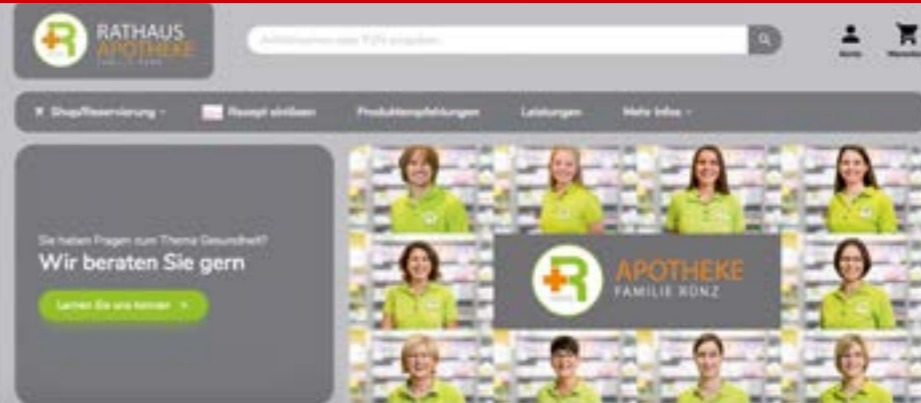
RATHAUS
APOTHEKE
FAMILIE KÜNZ

Artikelname oder PZN eingeben

Konto

Warenkorb

Shopfilesierung

Rezept einlösen

Produktempfehlungen

Leistungen

Mehr Infos

Sie haben Fragen zum Thema Gesundheit?

Wir beraten Sie gern

Lernen Sie uns kennen

APOTHEKE
FAMILIE KÜNZ